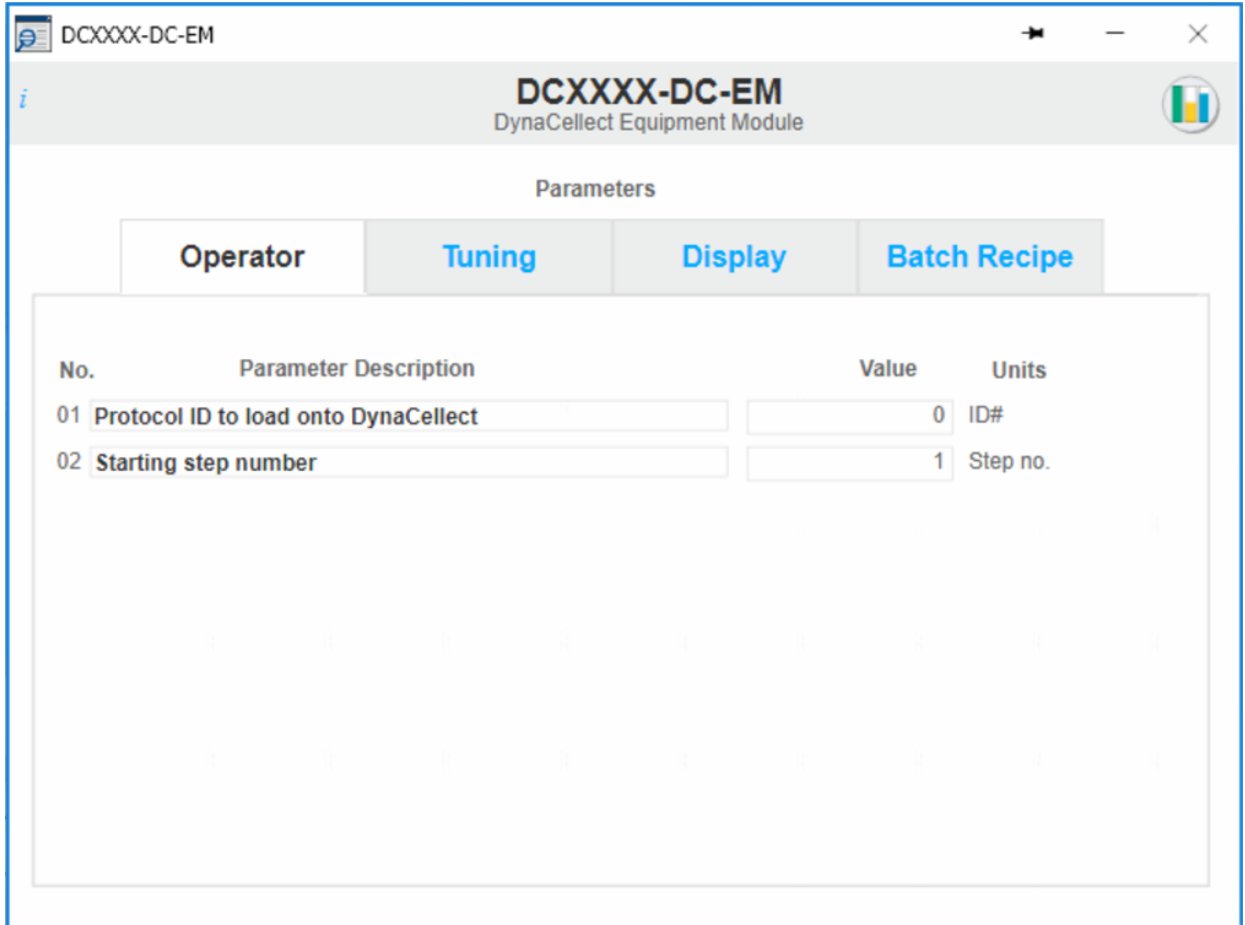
DCXXXX-DC-EM

i

DCXXXX-DC-EM
DynaCellect Equipment Module

Parameters

Operator | Tuning | Display | Batch Recipe

| No. | Parameter Description | Value | Units |
|---|---|---|---|
| 01 | Protocol ID to load onto DynaCellect | 0 | ID# |
| 02 | Starting step number | 1 | Step no. |